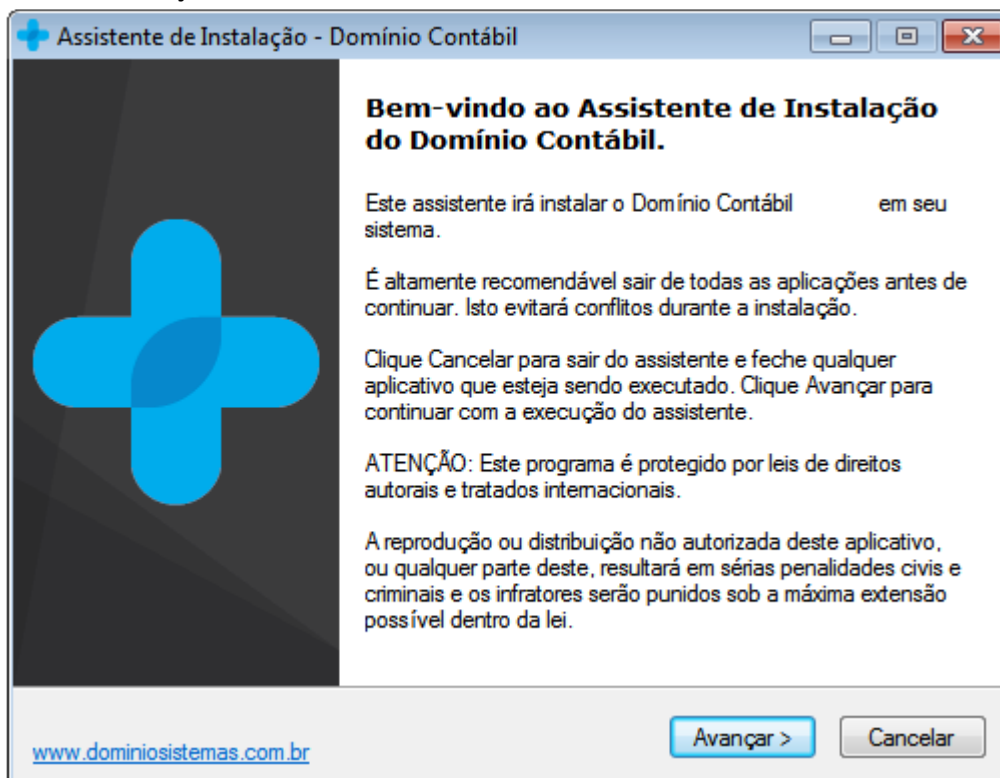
Assistente de Instalação - Domínio Contábil

Bem-vindo ao Assistente de Instalação do Domínio Contábil.

Este assistente irá instalar o Domínio Contábil em seu sistema.

É altamente recomendável sair de todas as aplicações antes de continuar. Isto evitará conflitos durante a instalação.

Clique Cancelar para sair do assistente e feche qualquer aplicativo que esteja sendo executado. Clique Avançar para continuar com a execução do assistente.

ATENÇÃO: Este programa é protegido por leis de direitos autorais e tratados internacionais.

A reprodução ou distribuição não autorizada deste aplicativo, ou qualquer parte deste, resultará em sérias penalidades civis e criminais e os infratores serão punidos sob a máxima extensão possível dentro da lei.

www.dominiosistemas.com.br

Avançar >

Cancelar